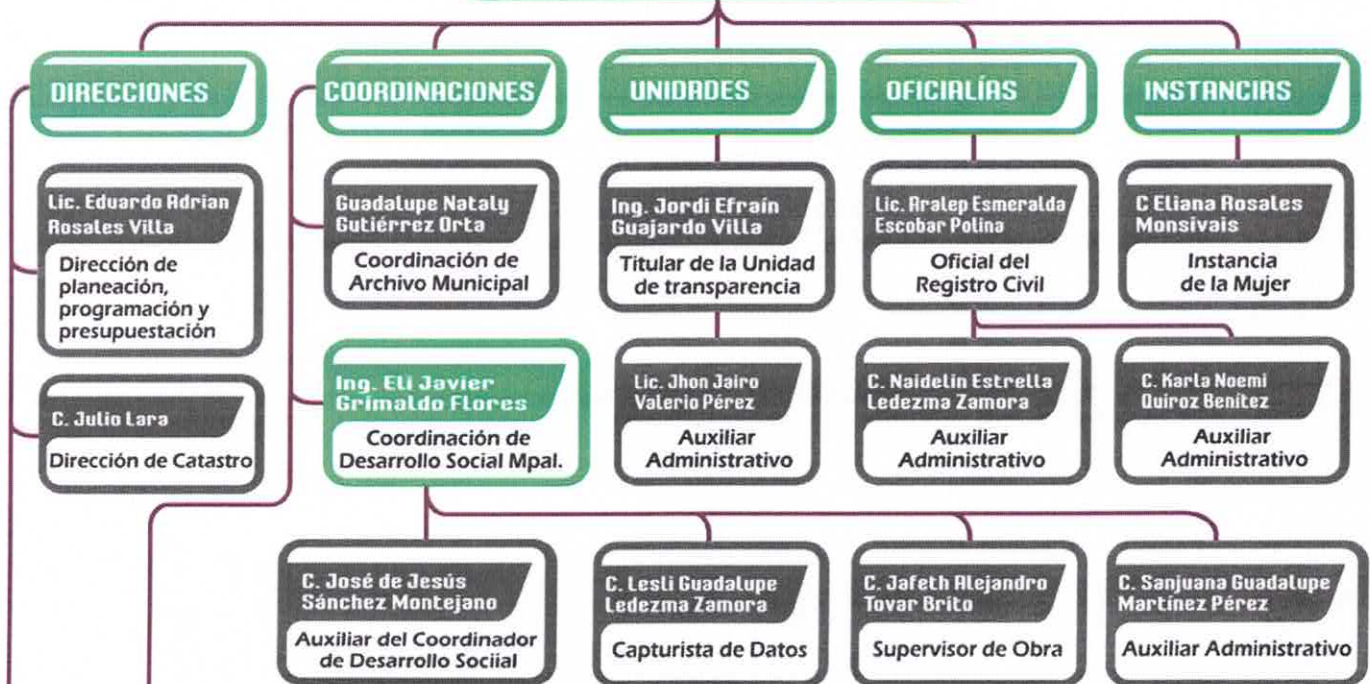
DIRECCIONES

COORDINACIONES

UNIDADES

OFICIALÍAS

INSTANCIAS

Lic. Eduardo Adrian Rosales Villa
Dirección de planeación, programación y presupuestación

C. Julio Lara
Dirección de Catastro

Guadalupe Nataly Gutiérrez Orta
Coordinación de Archivo Municipal

Ing. Eli Javier Grimaldo Flores
Coordinación de Desarrollo Social Mpal.

Ing. Jordi Efraín Guajardo Villa
Titular de la Unidad de transparencia

Lic. Jhon Jairo Valerio Pérez
Auxiliar Administrativo

Lic. Aralep Esmeralda Escobar Polina
Oficial del Registro Civil

C. Naidelin Estrella Ledezma Zamora
Auxiliar Administrativo

C. Karla Noemi Quiroz Benítez
Auxiliar Administrativo

C Eliana Rosales Monsivais
Instancia de la Mujer

C. José de Jesús Sánchez Montejano
Auxiliar del Coordinador de Desarrollo Sociial

C. Lesli Guadalupe Ledezma Zamora
Capturista de Datos

C. Jafeth Alejandro Tovar Brito
Supervisor de Obra

C. Sanjuana Guadalupe Martínez Pérez
Auxiliar Administrativo